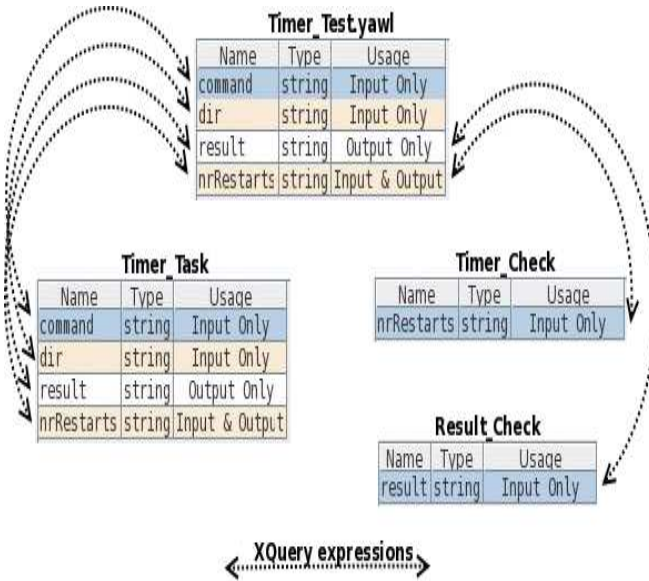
Timer_Test.yawl

| Name | Type | Usage |
|---|---|---|
| command | string | Input Only |
| dir | string | Input Only |
| result | string | Output Only |
| nrRestarts | string | Input & Output |

Timer_Task

| Name | Type | Usage |
|---|---|---|
| command | string | Input Only |
| dir | string | Input Only |
| result | string | Output Only |
| nrRestarts | string | Input & Output |

Timer_Check

| Name | Type | Usage |
|---|---|---|
| nrRestarts | string | Input Only |

Result_Check

| Name | Type | Usage |
|---|---|---|
| result | string | Input Only |

XQuery expressions